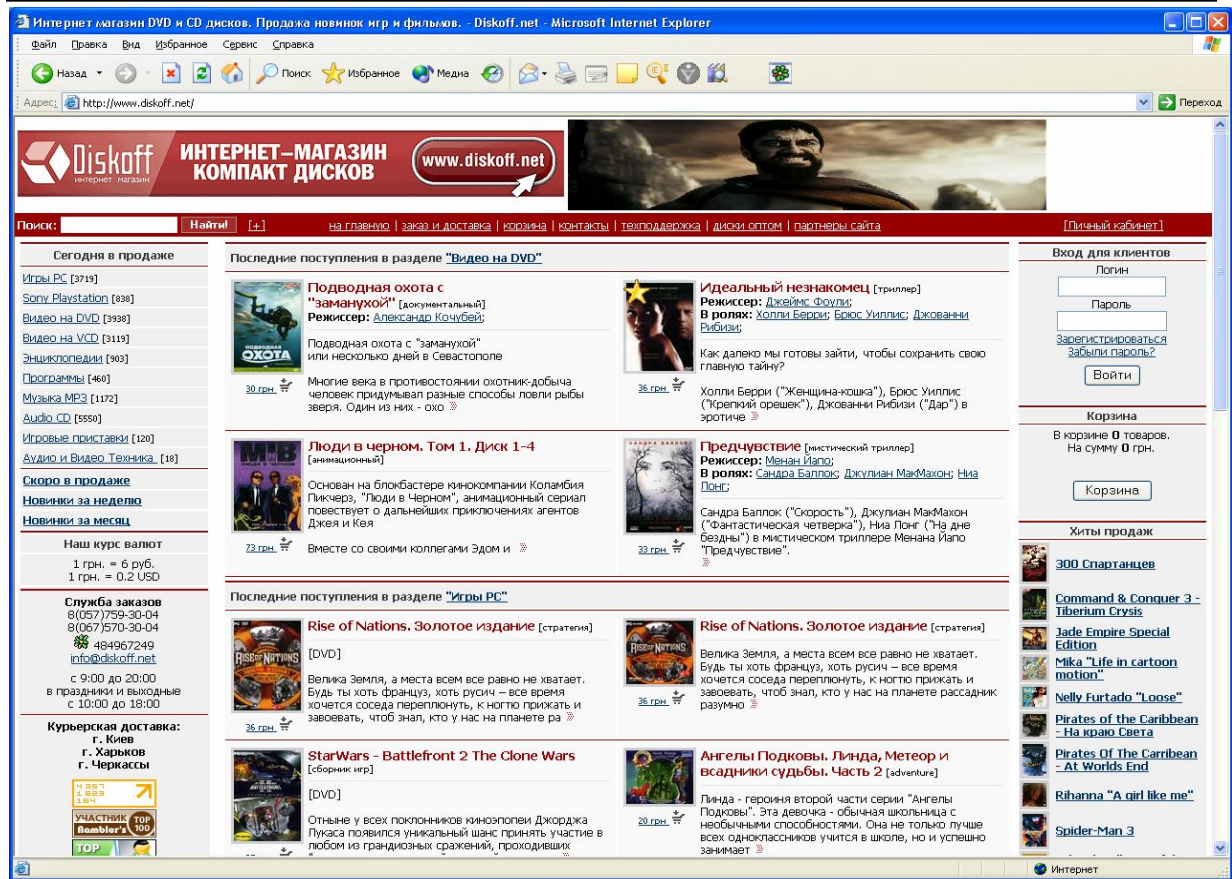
Интернет магазин DVD и CD дисков. Продажа новинок игр и фильмов. - Diskoff.net - Microsoft Internet Explorer

Файл Правка Вид Избранное Сервис Справка

Назад Поиск Избранное Медиа

Адрес: http://www.diskoff.net/

Переход

Diskoff интернет магазин ИНТЕРНЕТ-МАГАЗИН КОМПАКТ ДИСКОВ www.diskoff.net

Поиск: Найти! [+] на главную | заказ и доставка | корзина | контакты | техподдержка | диски оптом | партнеры сайта [Личный кабинет]

Сегодня в продаже
Игры PC [3719]
Sony Playstation [838]
Видео на DVD [3938]
Видео на VCD [3119]
Энциклопедии [903]
Программы [460]
Музыка MP3 [1172]
Audio CD [5550]
Игровые приставки [120]
Аудио и Видео Техника [18]
Скоро в продаже
Новинки за неделю
Новинки за месяц

Наш курс валют
1 грн. = 6 руб.
1 грн. = 0.2 USD

Служба заказов
8(057)759-30-04
8(067)570-30-04
484967249
info@diskoff.net
с 9:00 до 20:00
в праздники и выходные
с 10:00 до 18:00

Курьерская доставка:
г. Киев
г. Харьков
г. Черкассы

УЧАСТНИК Rambler's TOP 100
TOP

Последние поступления в разделе "Видео на DVD"

Подводная охота с "заманухой" [документальный]
Режиссер: Александр Кочубей;
Подводная охота с "заманухой" или несколько дней в Севастополе
Многие века в противостоянии охотник-добыча человек придумывал разные способы ловли рыбы зверя. Один из них - охо
30 грн.

Идеальный незнакомец [триллер]
Режиссер: Джеймс Фоули;
В ролях: Холли Берри; Брюс Уиллис; Джованни Рибизи;
Как далеко мы готовы зайти, чтобы сохранить свою главную тайну?
Холли Берри ("Женщина-кошка"), Брюс Уиллис ("Крепкий орешек"), Джованни Рибизи ("Дар") в эротиче
36 грн.

Люди в черном. Том 1. Диск 1-4 [анимационный]
Основан на блокбастере кинокомпании Коламбия Пикчерз, "Люди в Черном", анимационный сериал повествует о дальнейших приключениях агентов Джея и Кея
Вместе со своими коллегами Эдом и
73 грн.

Предчувствие [мистический триллер]
Режиссер: Менан Йапо;
В ролях: Сандра Баллок; Джулиан МакМахон; Ниа Лонг;
Сандра Баллок ("Скорость"), Джулиан МакМахон ("Фантастическая четверка"), Ниа Лонг ("На дне бездны") в мистическом триллере Менана Йапо "Предчувствие".
33 грн.

Последние поступления в разделе "Игры PC"

Rise of Nations. Золотое издание [стратегия]
[DVD]
Велика Земля, а места всем все равно не хватает. Будь ты хоть француз, хоть русич – все время хочется соседа переплюнуть, к ногтю прижать и завоевать, чтоб знал, кто у нас на планете ра
36 грн.

Rise of Nations. Золотое издание [стратегия]
Велика Земля, а места всем все равно не хватает. Будь ты хоть француз, хоть русич – все время хочется соседа переплюнуть, к ногтю прижать и завоевать, чтоб знал, кто у нас на планете рассадник разумно
36 грн.

StarWars - Battlefront 2 The Clone Wars [сборник игр]
[DVD]
Отныне у всех поклонников киноэпопеи Джорджа Лукаса появился уникальный шанс принять участие в любом из грандиозных сражений, проходивших

Ангелы Подковы. Линда, Метеор и всадники судьбы. Часть 2 [adventure]
Линда - героиня второй части серии "Ангелы Подковы". Эта девочка - обычная школьница с необычными способностями. Она не только лучше всех одноклассников учится в школе, но и успешно занимает
20 грн.

Вход для клиентов
Логин
Пароль
Зарегистрироваться
Забыли пароль?
Войти

Корзина
В корзине 0 товаров.
На сумму 0 грн.
Корзина

Хиты продаж
300 Спартанцев
Command & Conquer 3 - Tiberium Crysis
Jade Empire Special Edition
Mika "Life in cartoon motion"
Nelly Furtado "Loose"
Pirates of the Caribbean - На краю Света
Pirates Of The Carribean - At Worlds End
Rihanna "A girl like me"
Spider-Man 3

Интернет